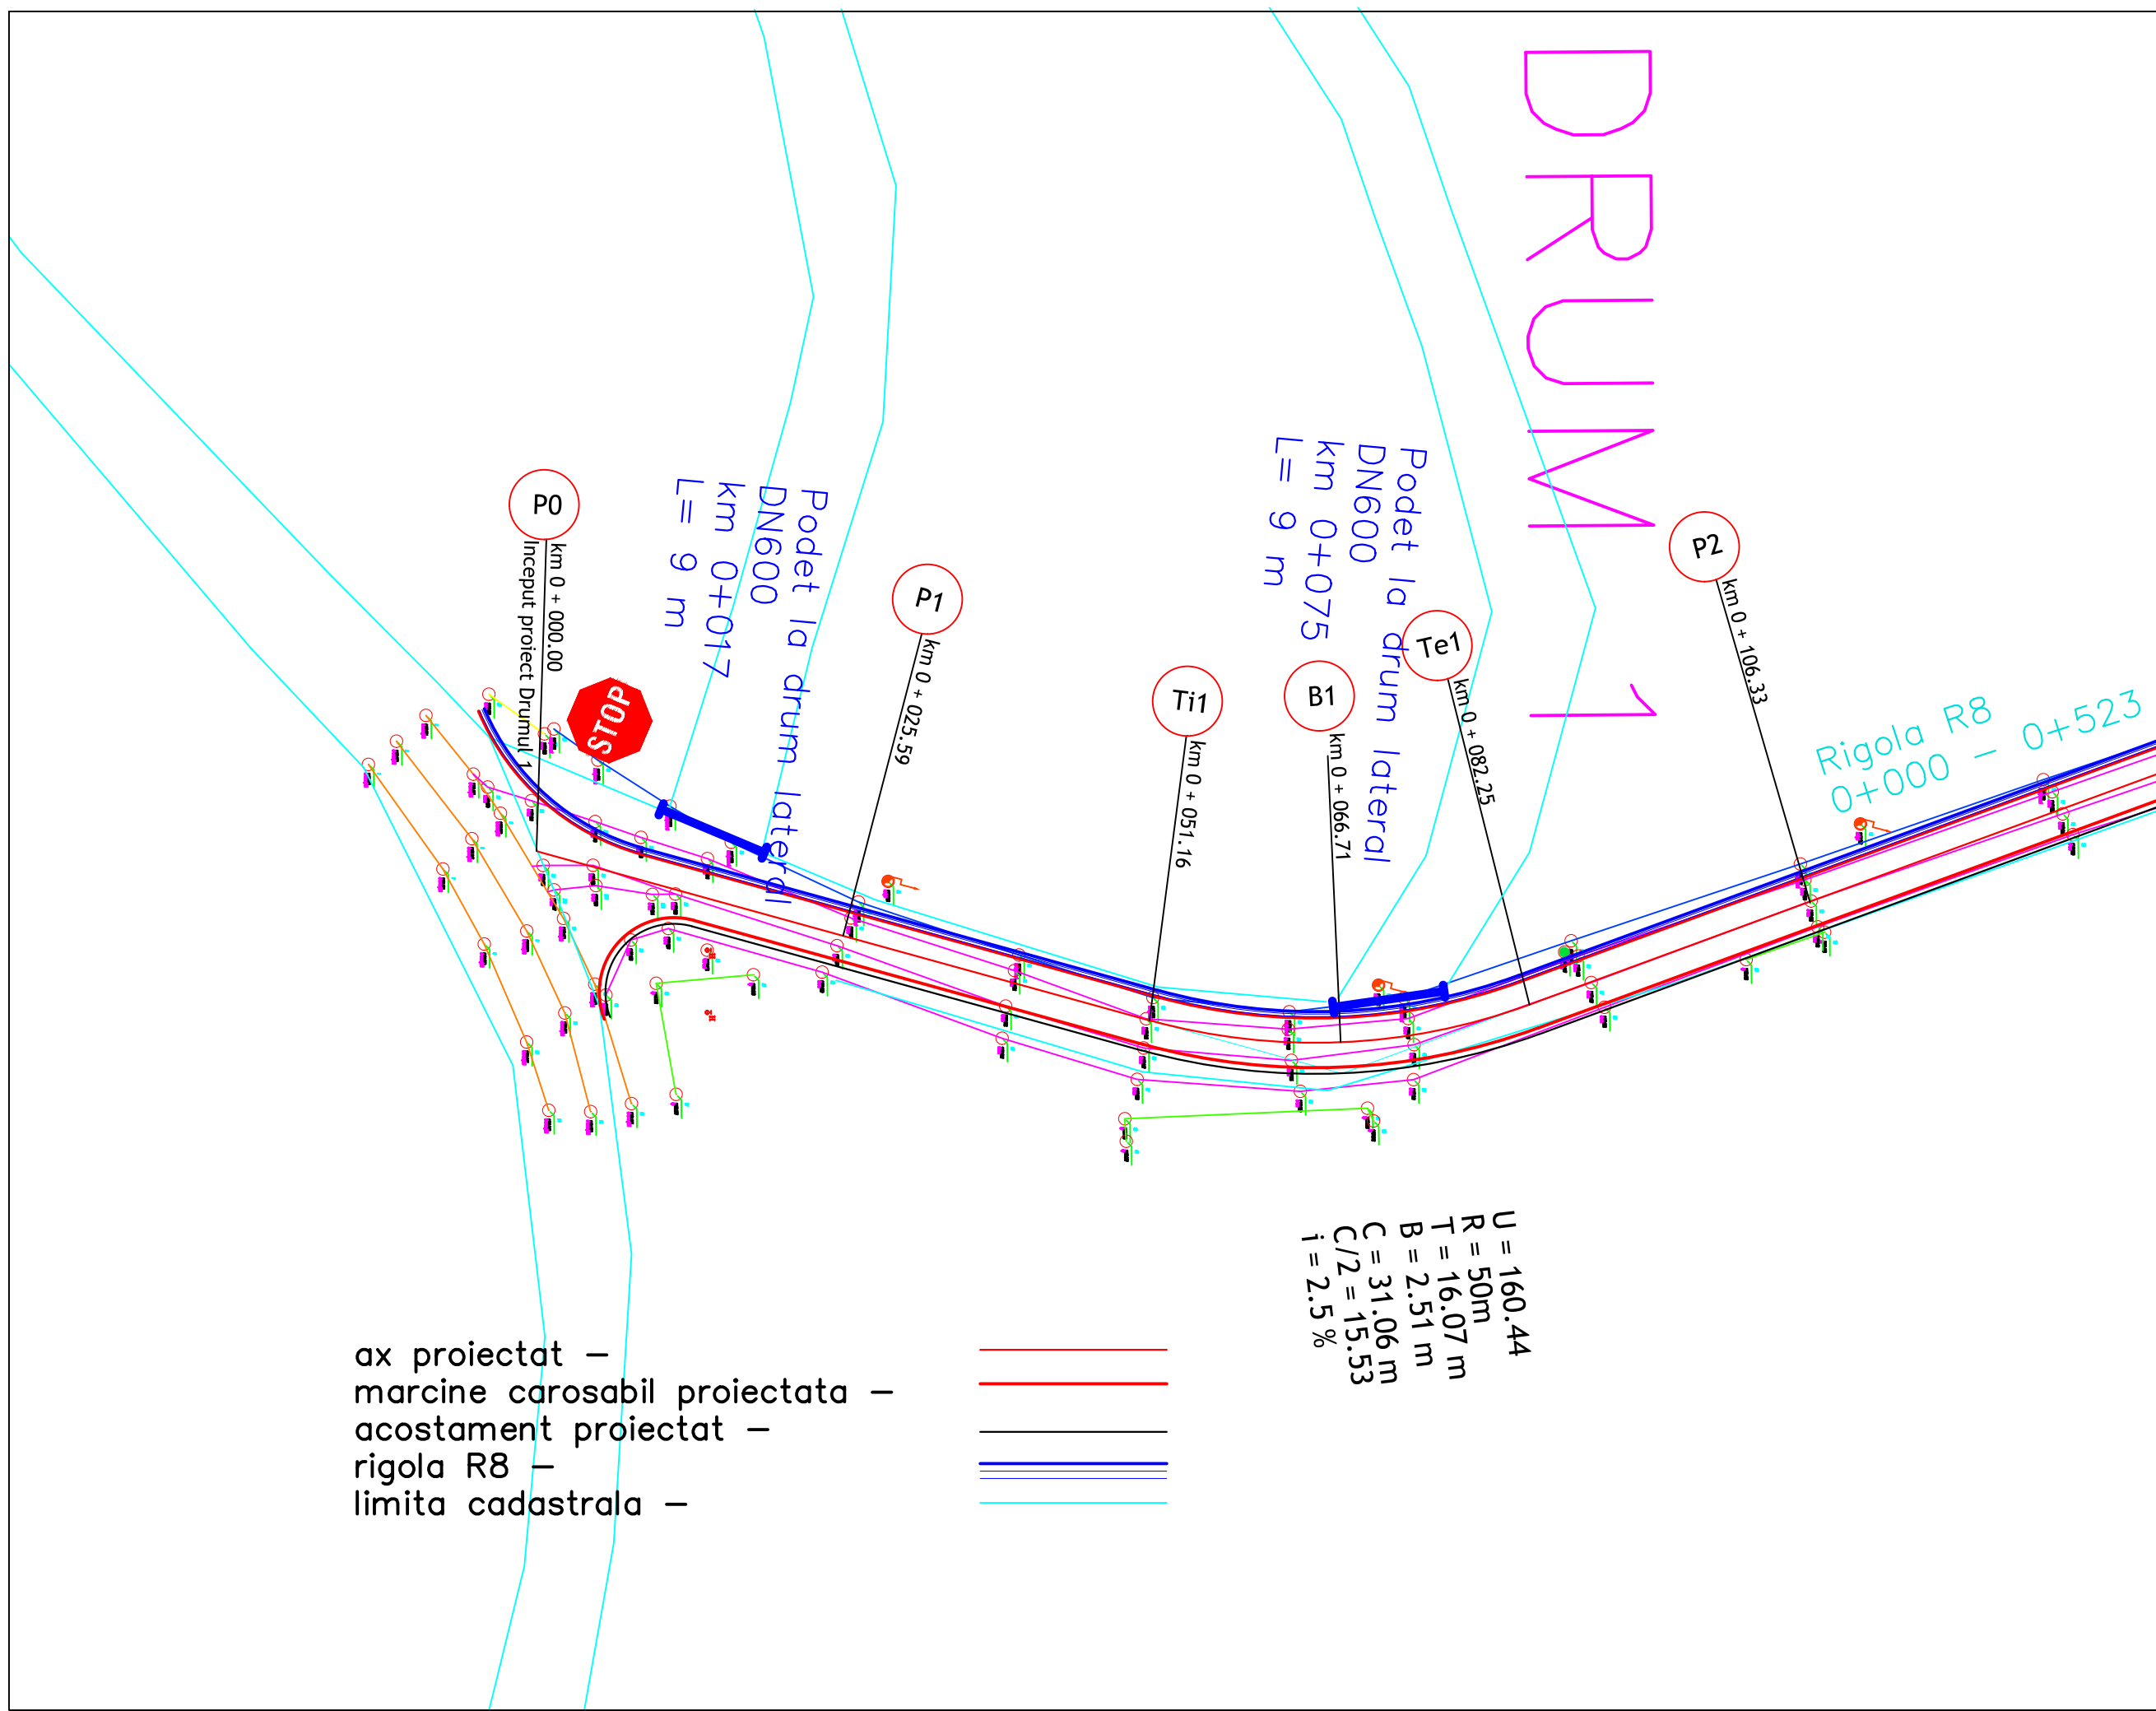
DRUM 1

P0
km 0 + 000.00
Inceput proiect Drumul 1

STOP

Podet la drum lateral
DN600
km 0+017
L= 9 m

P1
km 0 + 025.59

Ti1
km 0 + 051.16

B1
km 0 + 066.71

Podet la drum lateral
DN600
km 0+075
L= 9 m

Te1
km 0 + 082.25

P2
km 0 + 106.33

Rigola R8
0+000 – 0+523

U = 160.44
R = 50m
T = 16.07 m
B = 2.51 m
C = 31.06 m
C/2 = 15.53
i = 2.5 %

ax proiectat –
marcine carosabil proiectata –
acostament proiectat –
rigola R8 –
limita cadastrala –